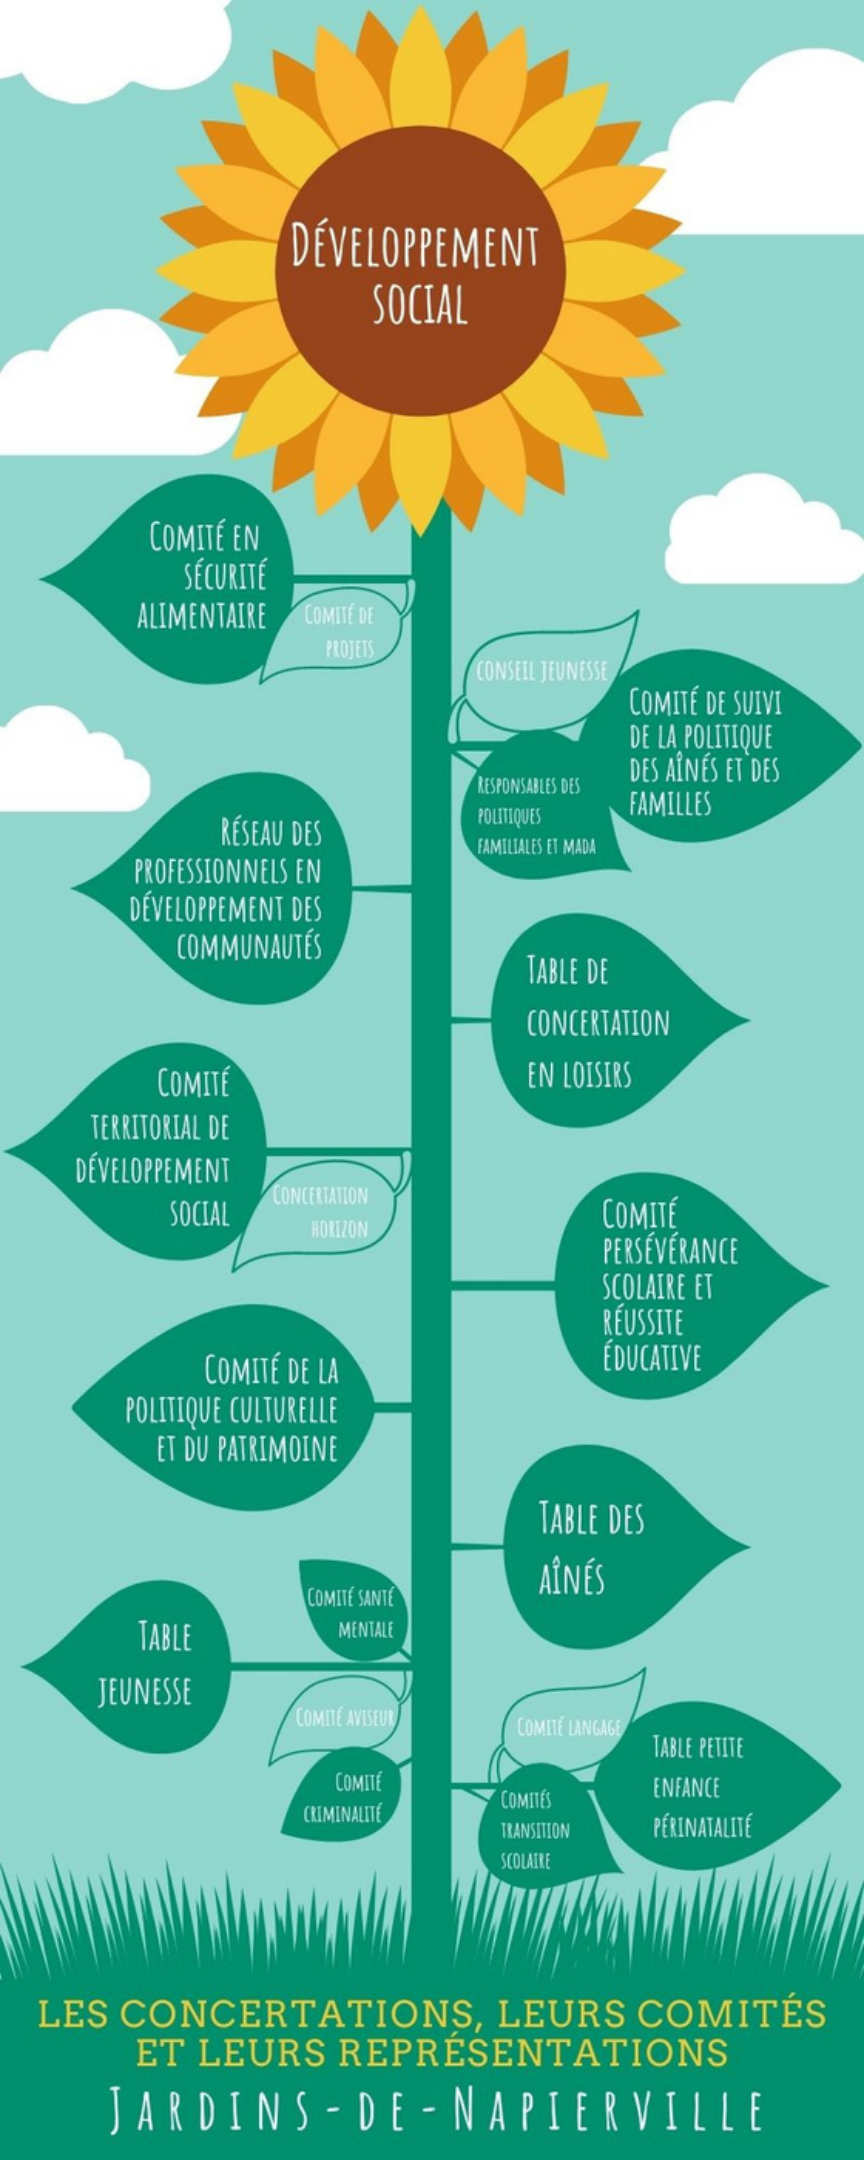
Développement social

Comité en sécurité alimentaire

Comité de projets

Conseil jeunesse

Comité de suivi de la politique des aînés et des familles

Responsables des politiques familiales et MADA

Réseau des professionnels en développement des communautés

Table de concertation en loisirs

Comité territorial de développement social

Concertation horizon

Comité persévérance scolaire et réussite éducative

Comité de la politique culturelle et du patrimoine

Table des aînés

Comité santé mentale

Table jeunesse

Comité aviseur

Comité criminalité

Comité langage

Table petite enfance périnatalité

Comités transition scolaire

LES CONCERTATIONS, LEURS COMITÉS ET LEURS REPRÉSENTATIONS

Jardins-de-Napierville